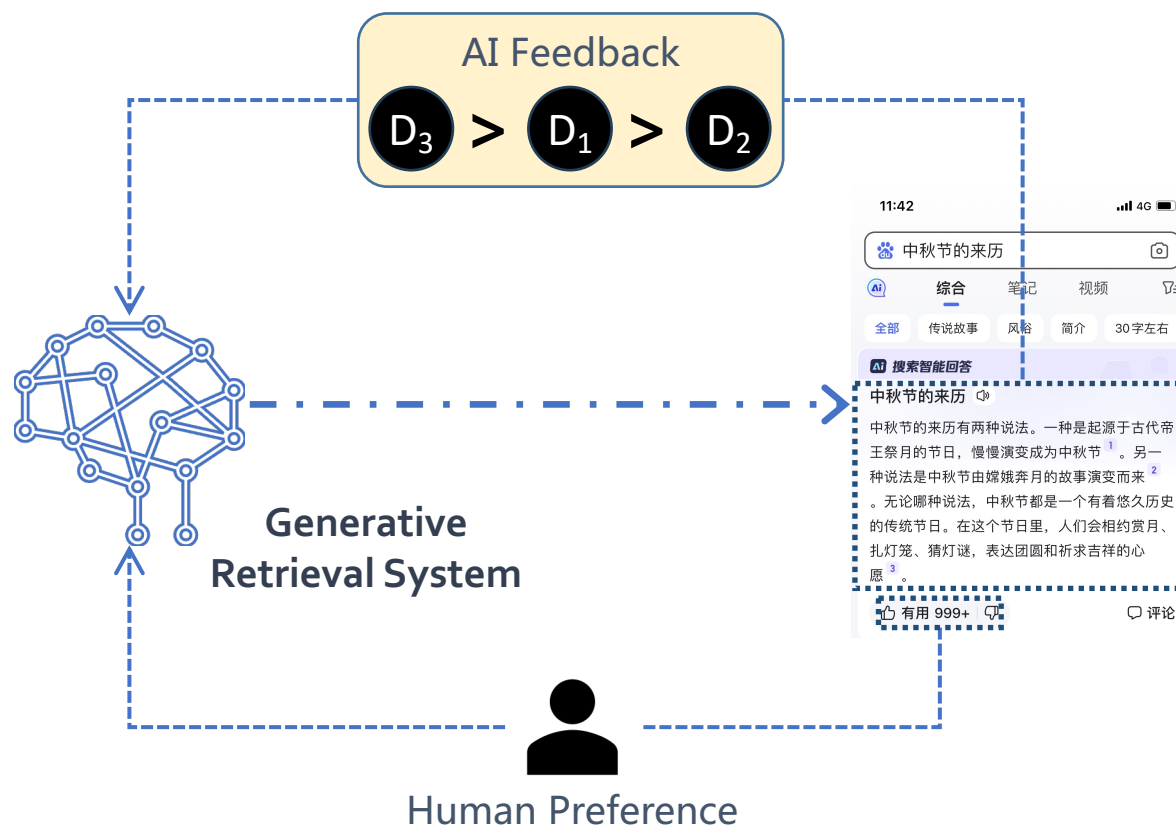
AI Feedback

$D_3$ > $D_1$ > $D_2$

11:42

4G

中秋节的来历

综合 笔记 视频

全部 传说故事 风俗 简介 30字左右

搜索智能回答

中秋节的来历

中秋节的来历有两种说法。一种是起源于古代帝王祭月的节日，慢慢演变成为中秋节 1 。另一种说法是中秋节由嫦娥奔月的故事演变而来 2 。无论哪种说法，中秋节都是一个有着悠久历史的传统节日。在这个节日里，人们会相约赏月、扎灯笼、猜灯谜，表达团圆和祈求吉祥的心愿 3 。

有用 999+

评论

Generative Retrieval System

Human Preference